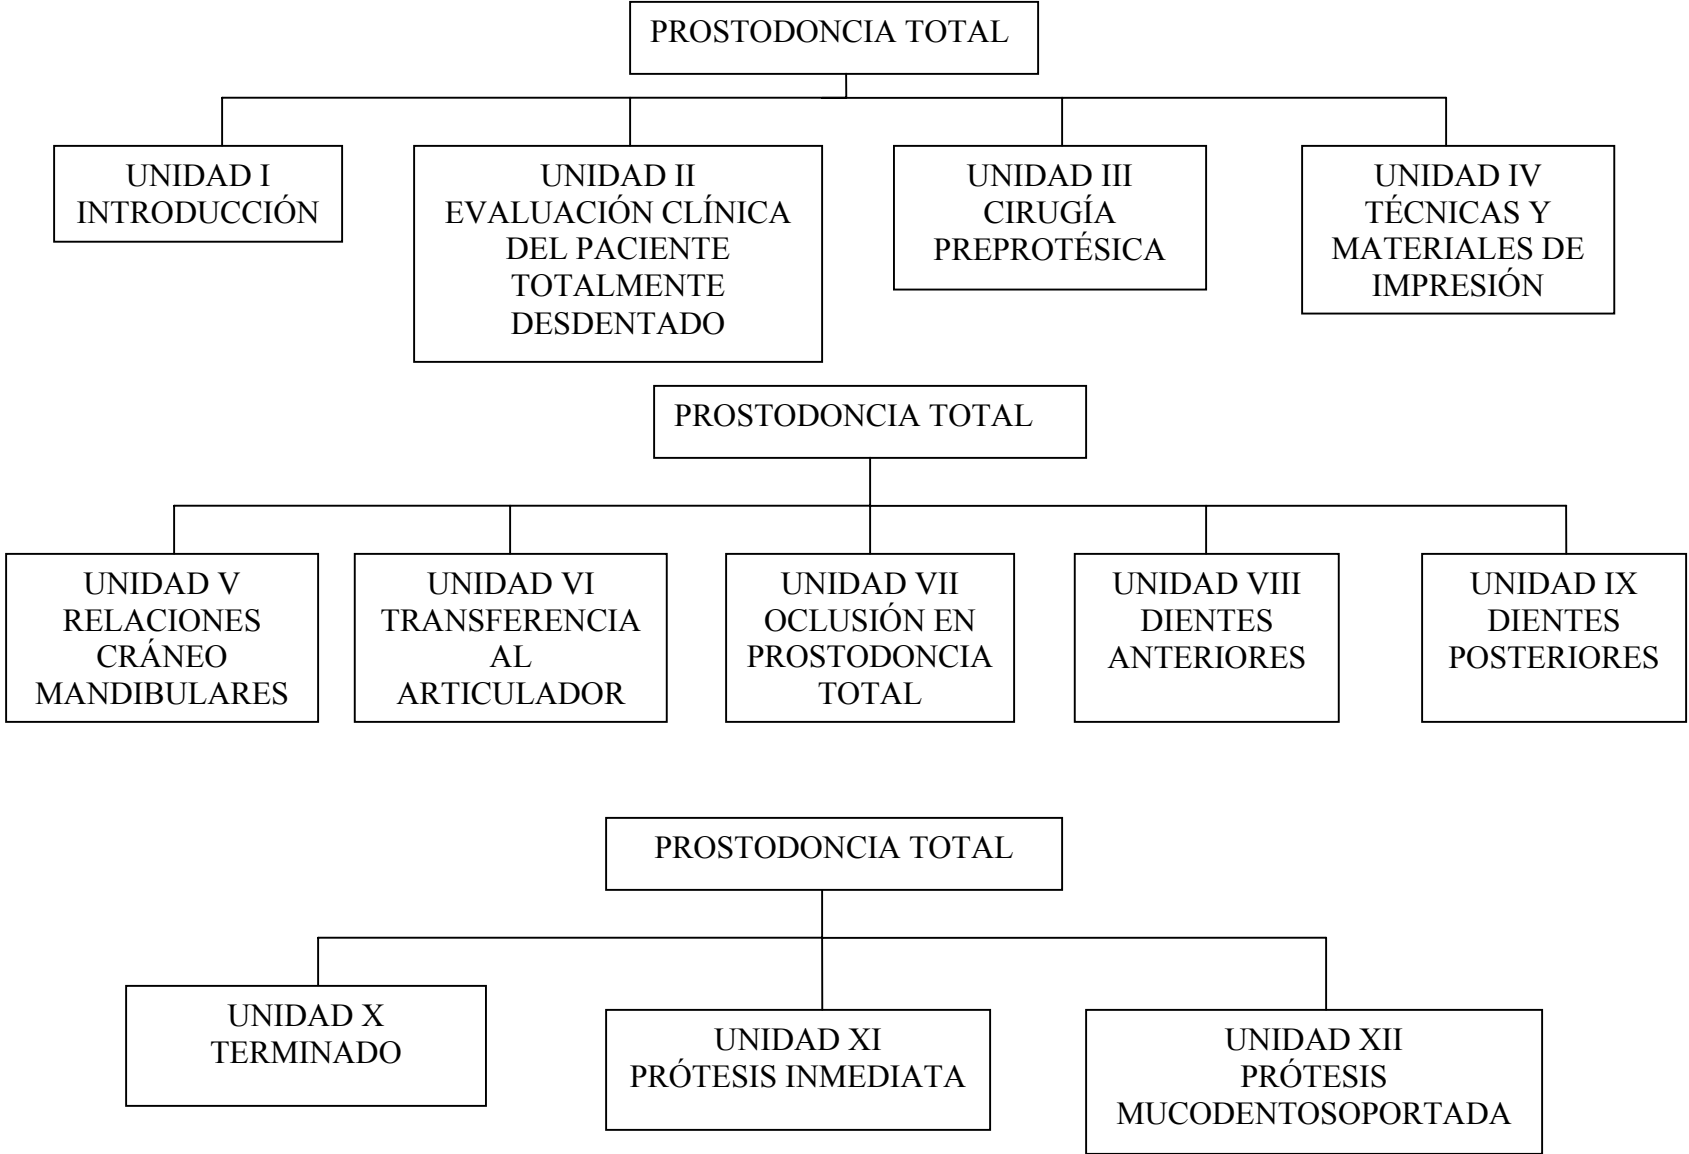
PROSTODONCIA TOTAL

UNIDAD I
INTRODUCCIÓN

UNIDAD II
EVALUACIÓN CLÍNICA DEL PACIENTE TOTALMENTE DESDENTADO

UNIDAD III
CIRUGÍA PREPROTÉSICA

UNIDAD IV
TÉCNICAS Y MATERIALES DE IMPRESIÓN

PROSTODONCIA TOTAL

UNIDAD V
RELACIONES CRÁNEO MANDIBULARES

UNIDAD VI
TRANSFERENCIA AL ARTICULADOR

UNIDAD VII
OCLUSIÓN EN PROSTODONCIA TOTAL

UNIDAD VIII
DIENTES ANTERIORES

UNIDAD IX
DIENTES POSTERIORES

PROSTODONCIA TOTAL

UNIDAD X
TERMINADO

UNIDAD XI
PRÓTESIS INMEDIATA

UNIDAD XII
PRÓTESIS MUCODENTOSOPORTADA